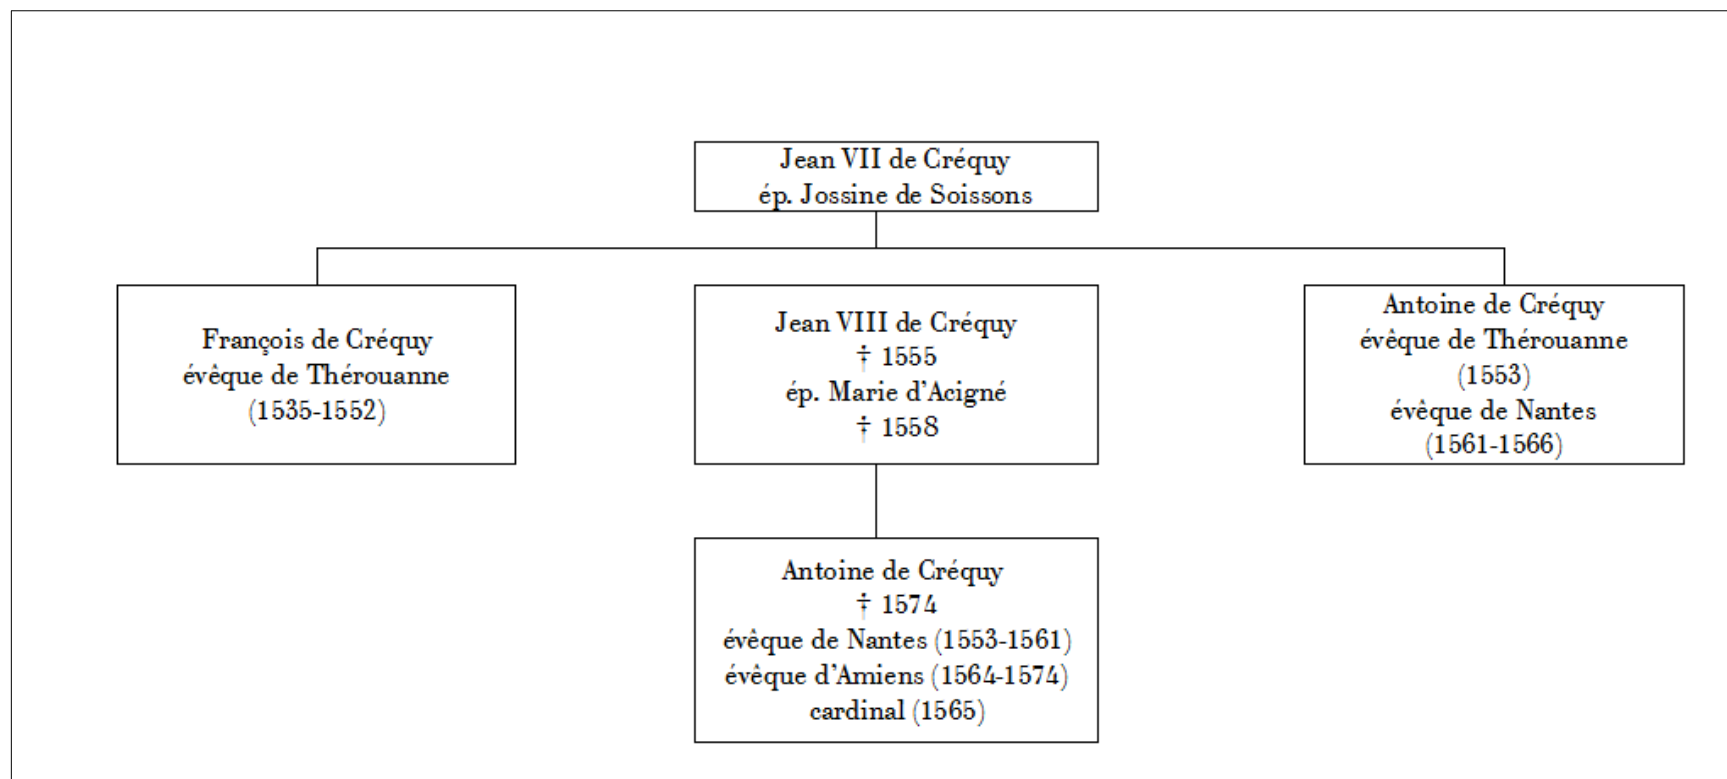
Jean VII de Créquy
ép. Jossine de Soissons

François de Créquy
évêque de Thérouanne
(1535-1552)

Jean VIII de Créquy
† 1555
ép. Marie d'Acigné
† 1558

Antoine de Créquy
évêque de Thérouanne
(1553)
évêque de Nantes
(1561-1566)

Antoine de Créquy
† 1574
évêque de Nantes (1553-1561)
évêque d'Amiens (1564-1574)
cardinal (1565)